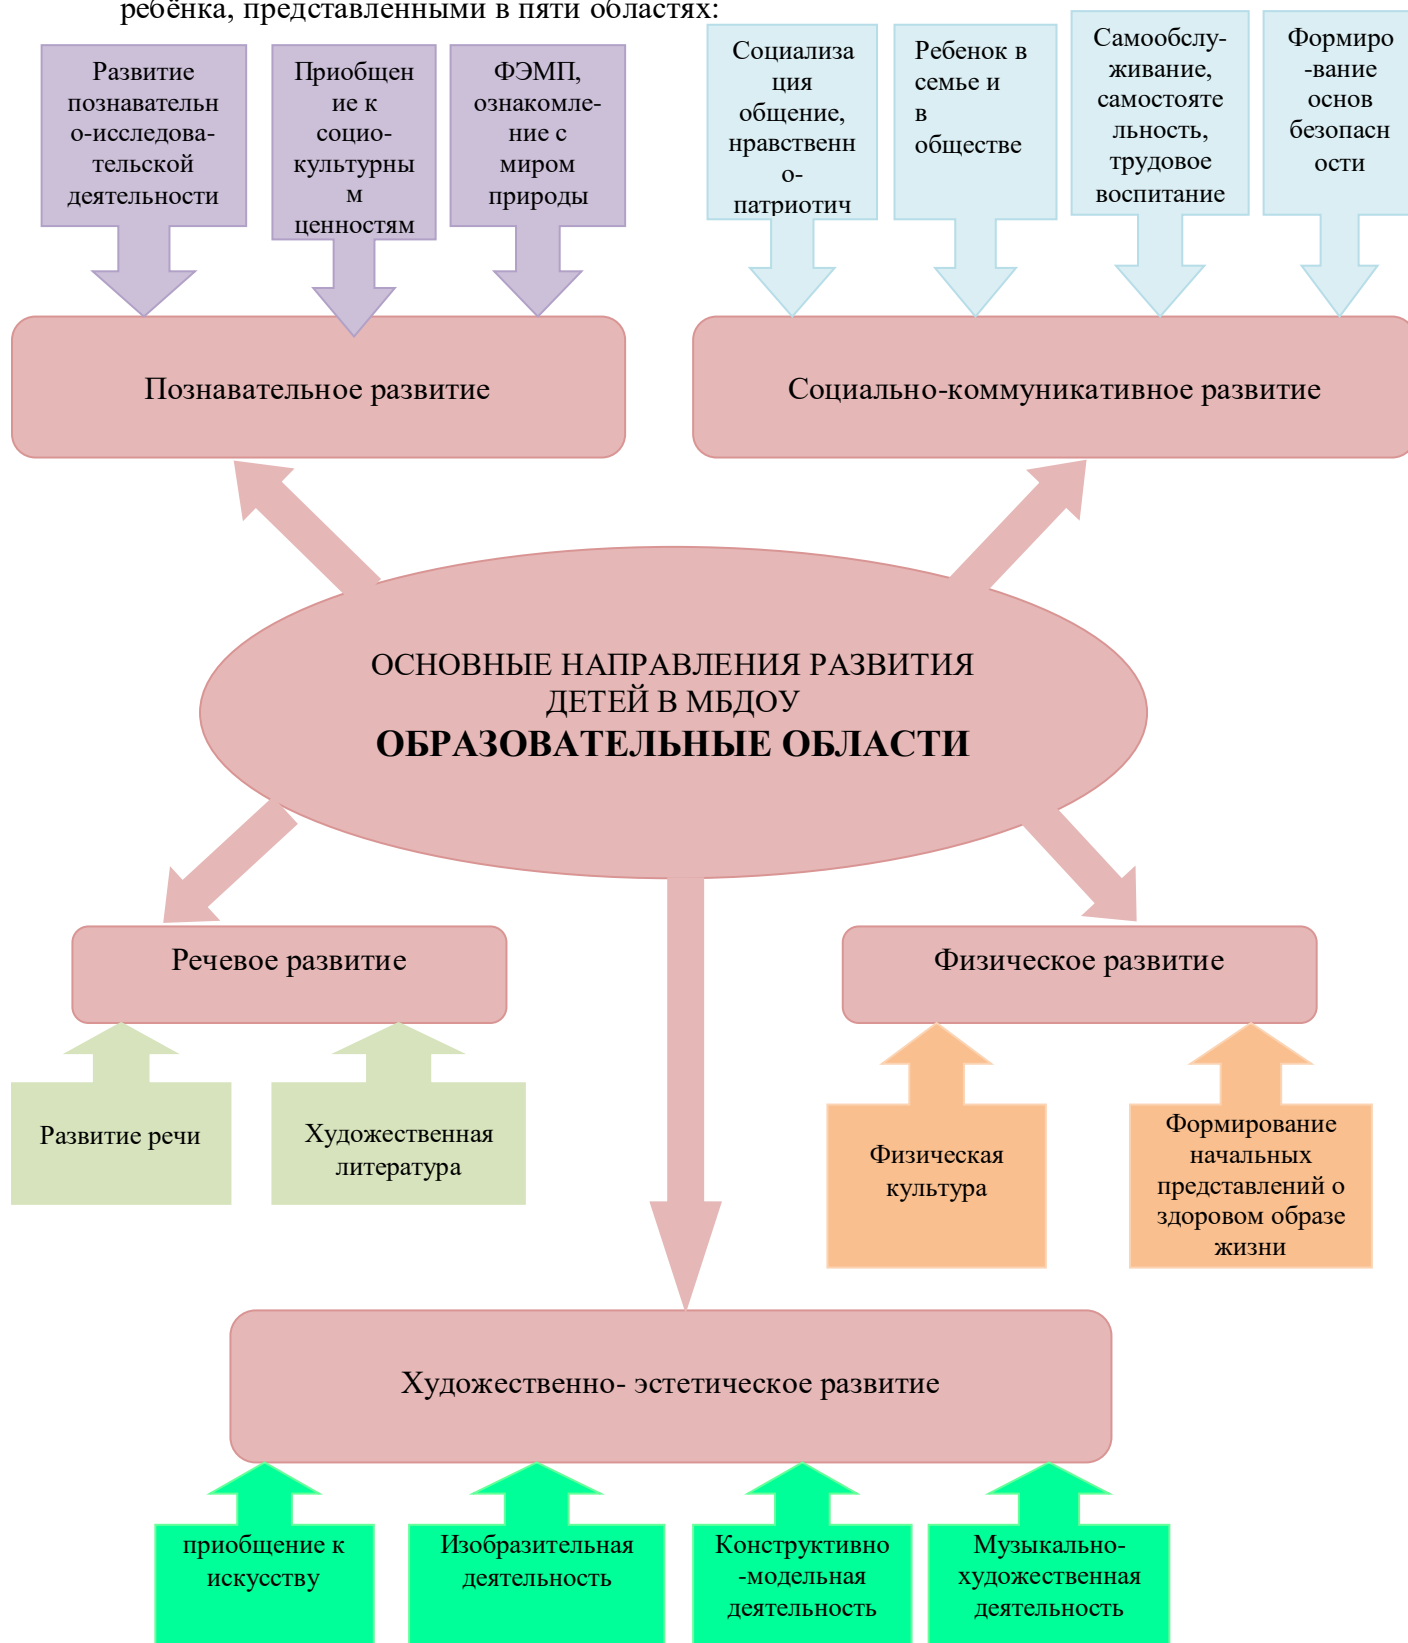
ребёнка, представленными в пяти областях:

Развитие познавательно-исследовательской деятельности

Приобщение к социокультурным ценностям

ФЭМП, ознакомление с миром природы

Социализация общение, нравственно-патриотич

Ребенок в семье и в обществе

Самообслуживание, самостоятельность, трудовое воспитание

Формиро-вание основ безопасности

Познавательное развитие

Социально-коммуникативное развитие

ОСНОВНЫЕ НАПРАВЛЕНИЯ РАЗВИТИЯ ДЕТЕЙ В МБДОУ
**ОБРАЗОВАТЕЛЬНЫЕ ОБЛАСТИ**

Речевое развитие

Физическое развитие

Развитие речи

Художественная литература

Физическая культура

Формирование начальных представлений о здоровом образе жизни

Художественно- эстетическое развитие

приобщение к искусству

Изобразительная деятельность

Конструктивно-модельная деятельность

Музыкально-художественная деятельность